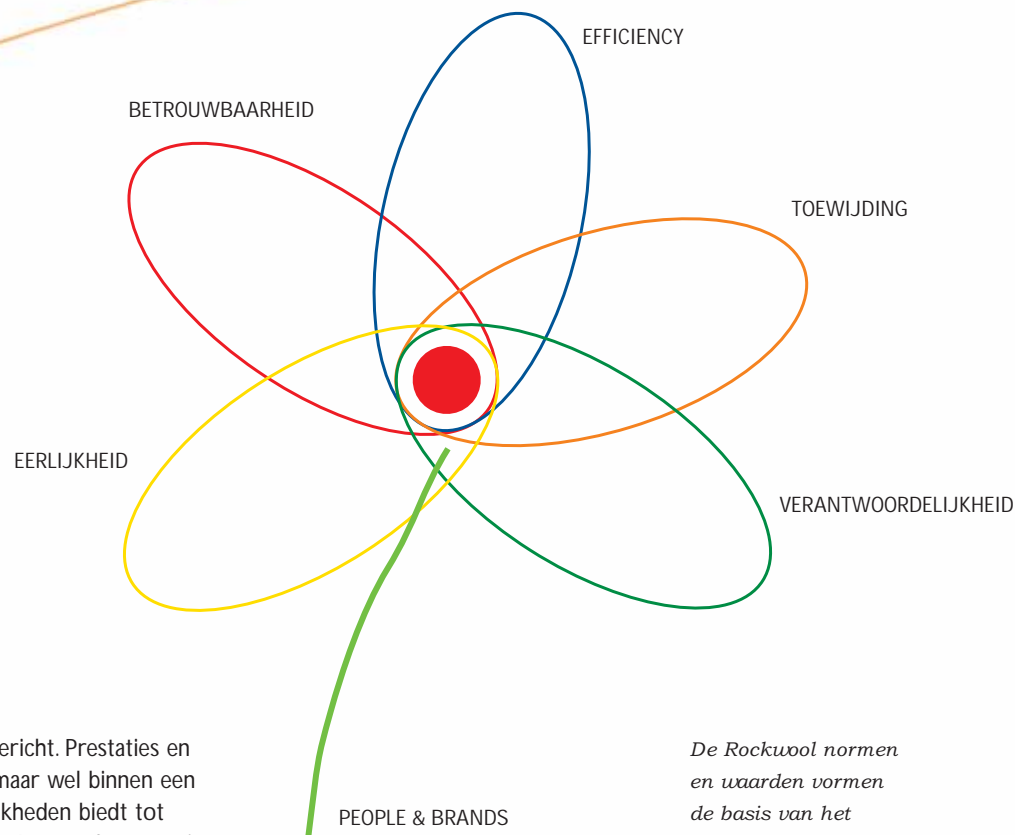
EFFICIENCY

BETROUWBAARHEID

TOEWIJDING

EERLIJKHEID

VERANTWOORDELIJKHEID

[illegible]ericht. Prestaties en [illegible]maar wel binnen een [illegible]kheden biedt tot

PEOPLE & BRANDS

De Rockwool normen en waarden vormen de basis van het